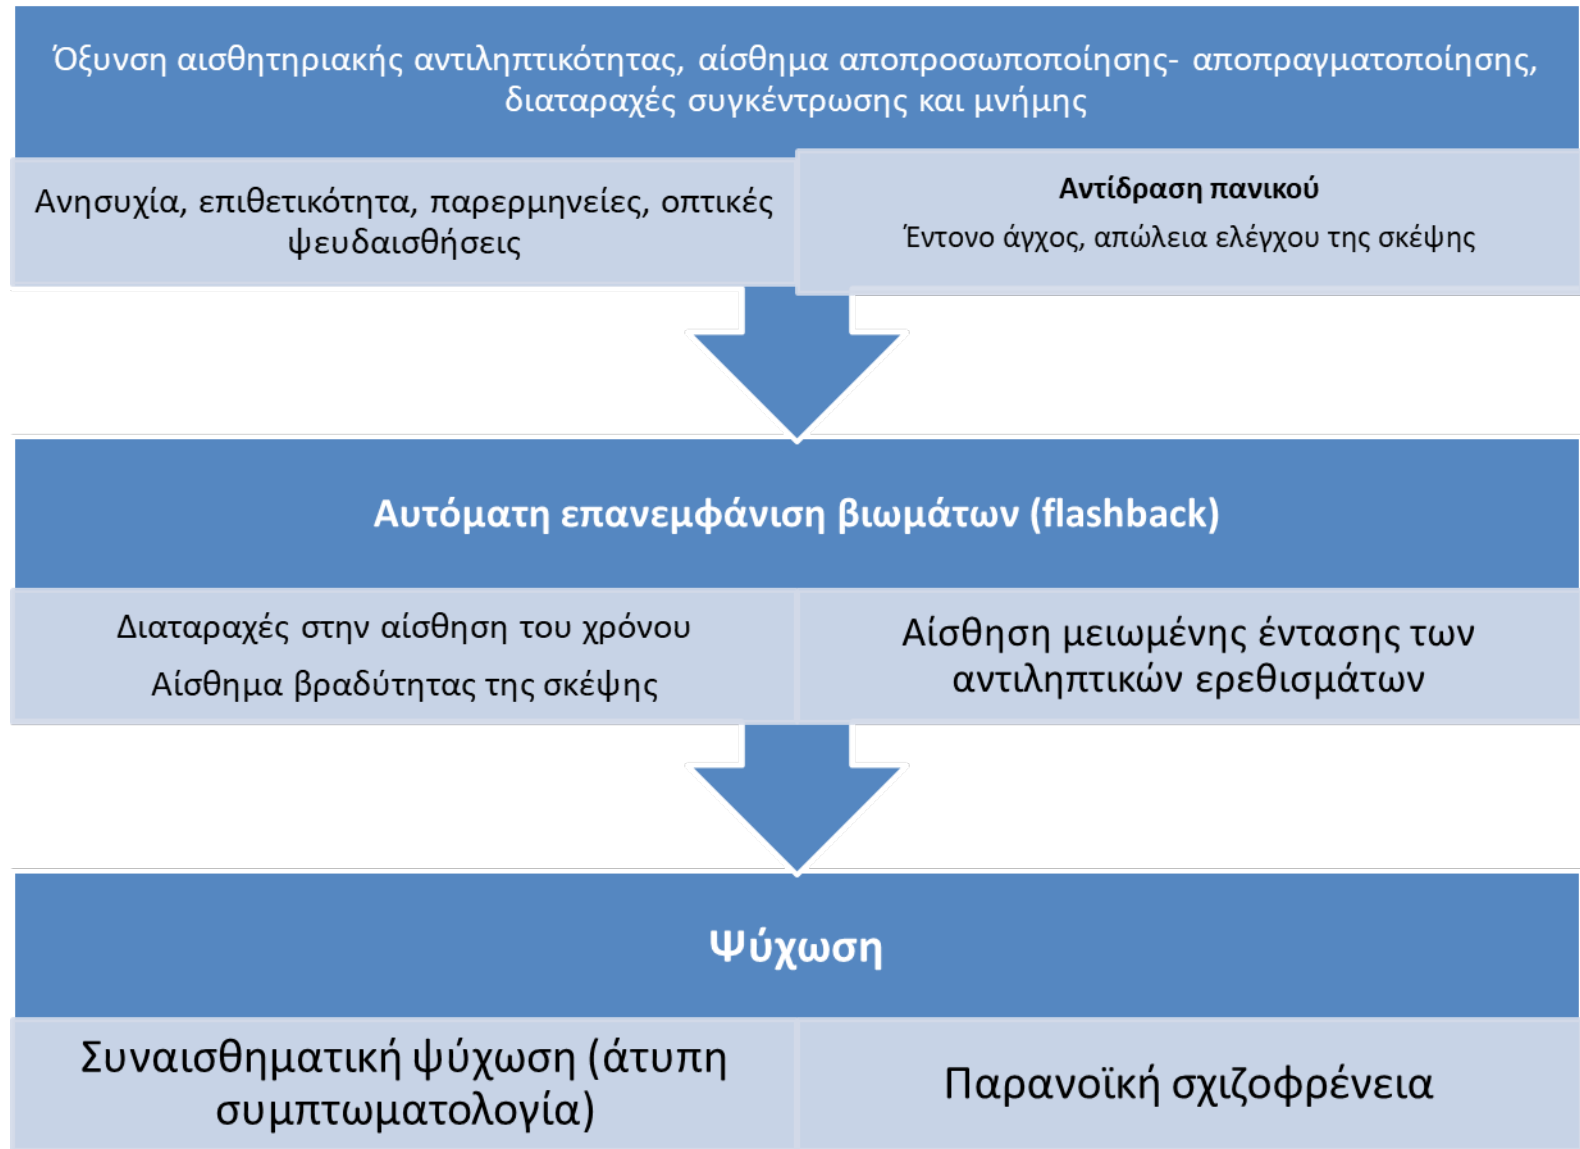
Όξυνση αισθητηριακής αντιληπτικότητας, αίσθημα αποπροσωποποίησης- αποπραγματοποίησης, διαταραχές συγκέντρωσης και μνήμης

Ανησυχία, επιθετικότητα, παρερμηνείες, οπτικές ψευδαισθήσεις

Αντίδραση πανικού

Έντονο άγχος, απώλεια ελέγχου της σκέψης

Αυτόματη επανεμφάνιση βιωμάτων (flashback)

Διαταραχές στην αίσθηση του χρόνου

Αίσθημα βραδύτητας της σκέψης

Αίσθηση μειωμένης έντασης των αντιληπτικών ερεθισμάτων

Ψύχωση

Συναισθηματική ψύχωση (άτυπη συμπτωματολογία)

Παρανοϊκή σχιζοφρένεια